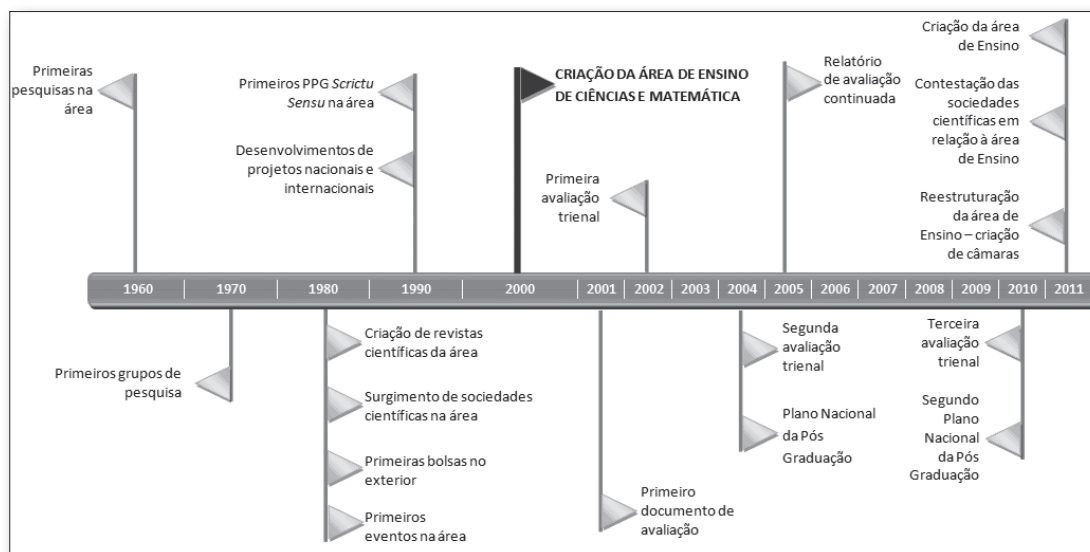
Primeiras pesquisas na área

Primeiros PPG *Scrictu Sensu* na área

Desenvolvimentos de projetos nacionais e internacionais

CRIAÇÃO DA ÁREA DE ENSINO DE CIÊNCIAS E MATEMÁTICA

Primeira avaliação trienal

Relatório de avaliação continuada

Criação da área de Ensino

Contestação das sociedades científicas em relação à área de Ensino

Reestruturação da área de Ensino – criação de câmaras

| 1960 | 1970 | 1980 | 1990 | 2000 | 2001 | 2002 | 2003 | 2004 | 2005 | 2006 | 2007 | 2008 | 2009 | 2010 | 2011 |
|---|---|---|---|---|---|---|---|---|---|---|---|---|---|---|---|

Primeiros grupos de pesquisa

Criação de revistas científicas da área

Surgimento de sociedades científicas na área

Primeiras bolsas no exterior

Primeiros eventos na área

Primeiro documento de avaliação

Segunda avaliação trienal

Plano Nacional da Pós Graduação

Terceira avaliação trienal

Segundo Plano Nacional da Pós Graduação